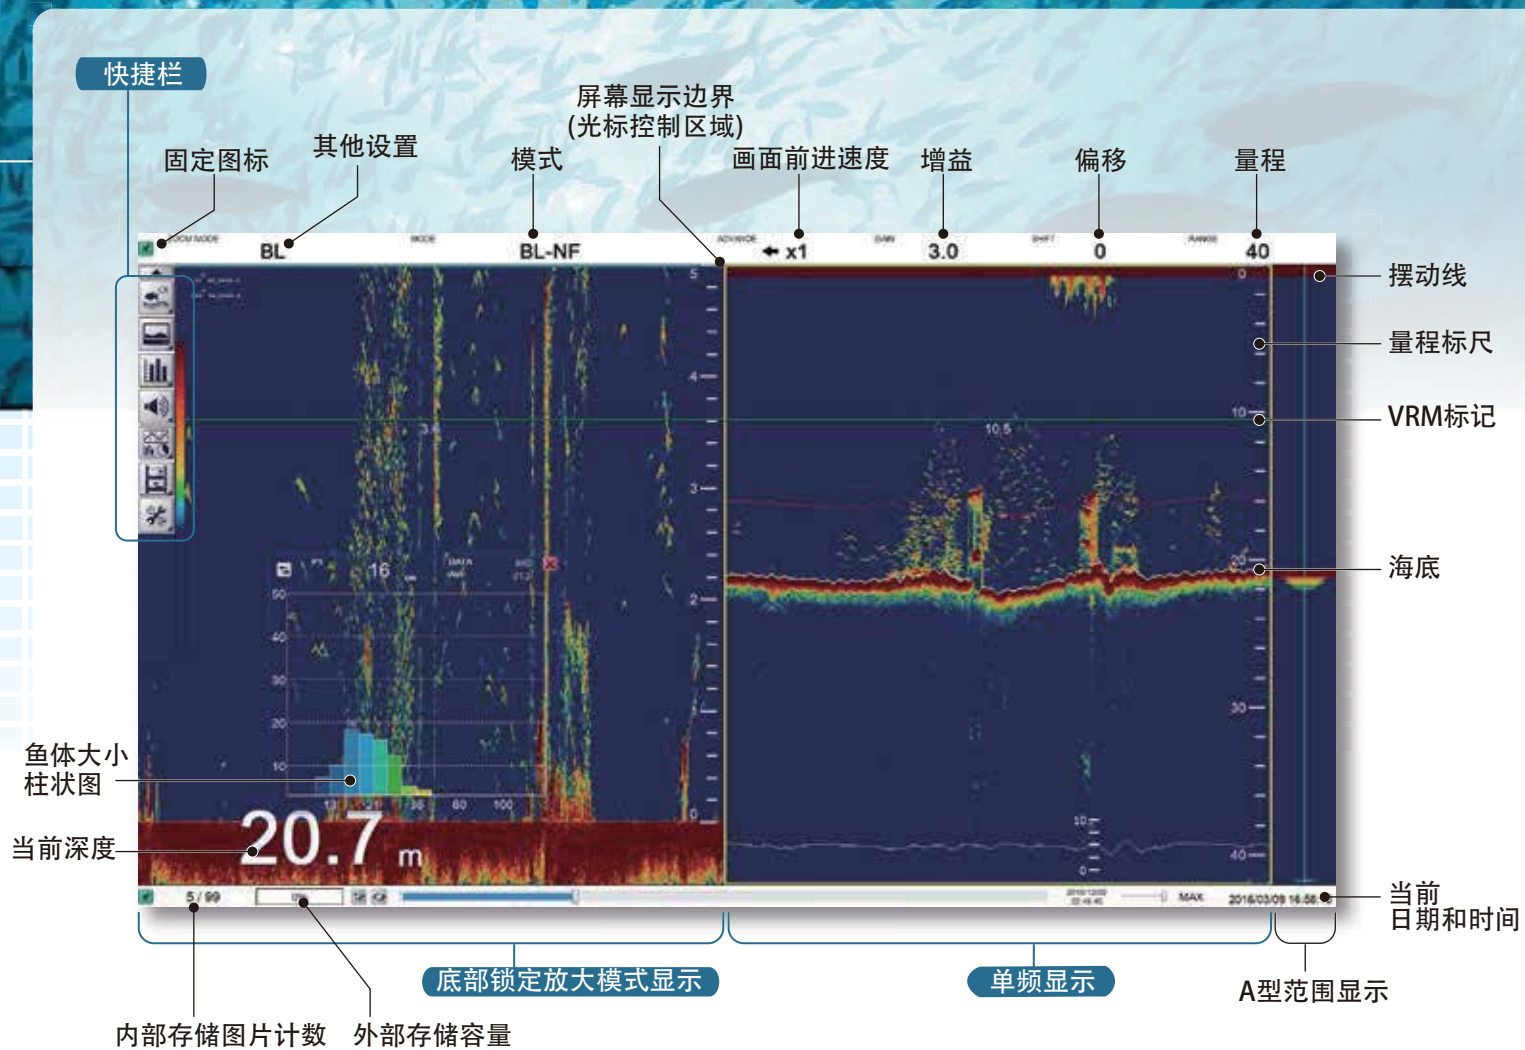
快捷栏

屏幕显示边界
(光标控制区域)

固定图标
其他设置
模式
画面前进速度
增益
偏移
量程

ZOOM MODE
BL
MODE
BL-NF
ADVANCE
← x1
GAIN
3.0
SHIFT
0
RANGE
40

摆动线
量程标尺
VRM标记
海底

16
DATA
50
40
30
20
10
10.5
20
30
40
10
0
5
4
3
2
1
0
10
60
100

鱼体大小
柱状图

当前深度
20.7 m

5 / 99
MAX
2016/03/09 16:56

当前
日期和时间

底部锁定放大模式显示
单频显示
A型范围显示

内部存储图片计数
外部存储容量